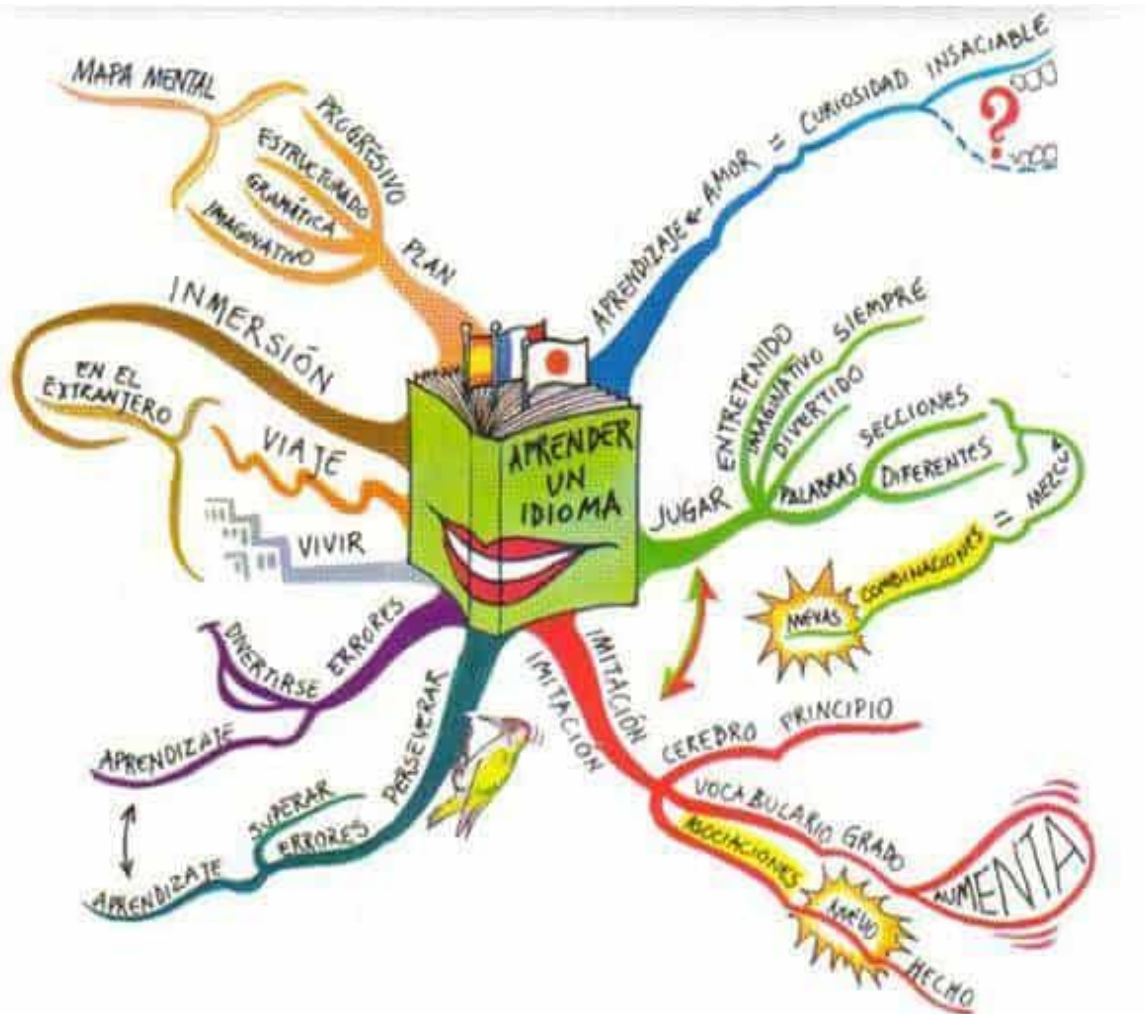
APRENDER UN IDIOMA

MAPA MENTAL
PROGRESIVO
ESTRUCTURADO
GRAMÁTICA
IMAGINATIVO
PLAN

APRENDIZAJE = AMOR = CURIOSIDAD INSACIABLE
?

INMERSIÓN
EN EL EXTRANJERO
VIAJE
VIVIR

JUGAR
ENTRETENIDO
IMAGINATIVO
SIEMPRE
DIVERTIDO
PALABRAS
SECCIONES
DIFERENTES
COMBINACIONES = MEZCL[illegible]
NUEVAS

ERRORES
DIVERTIRSE
APRENDIZAJE
APRENDIZAJE
SUPERAR
ERRORES
PERSEVERAR

IMITACIÓN
CEREBRO
PRINCIPIO
VOCABULARIO
GRADO
ASOCIACIONES
NUEVO
HECHO
AUMENTA